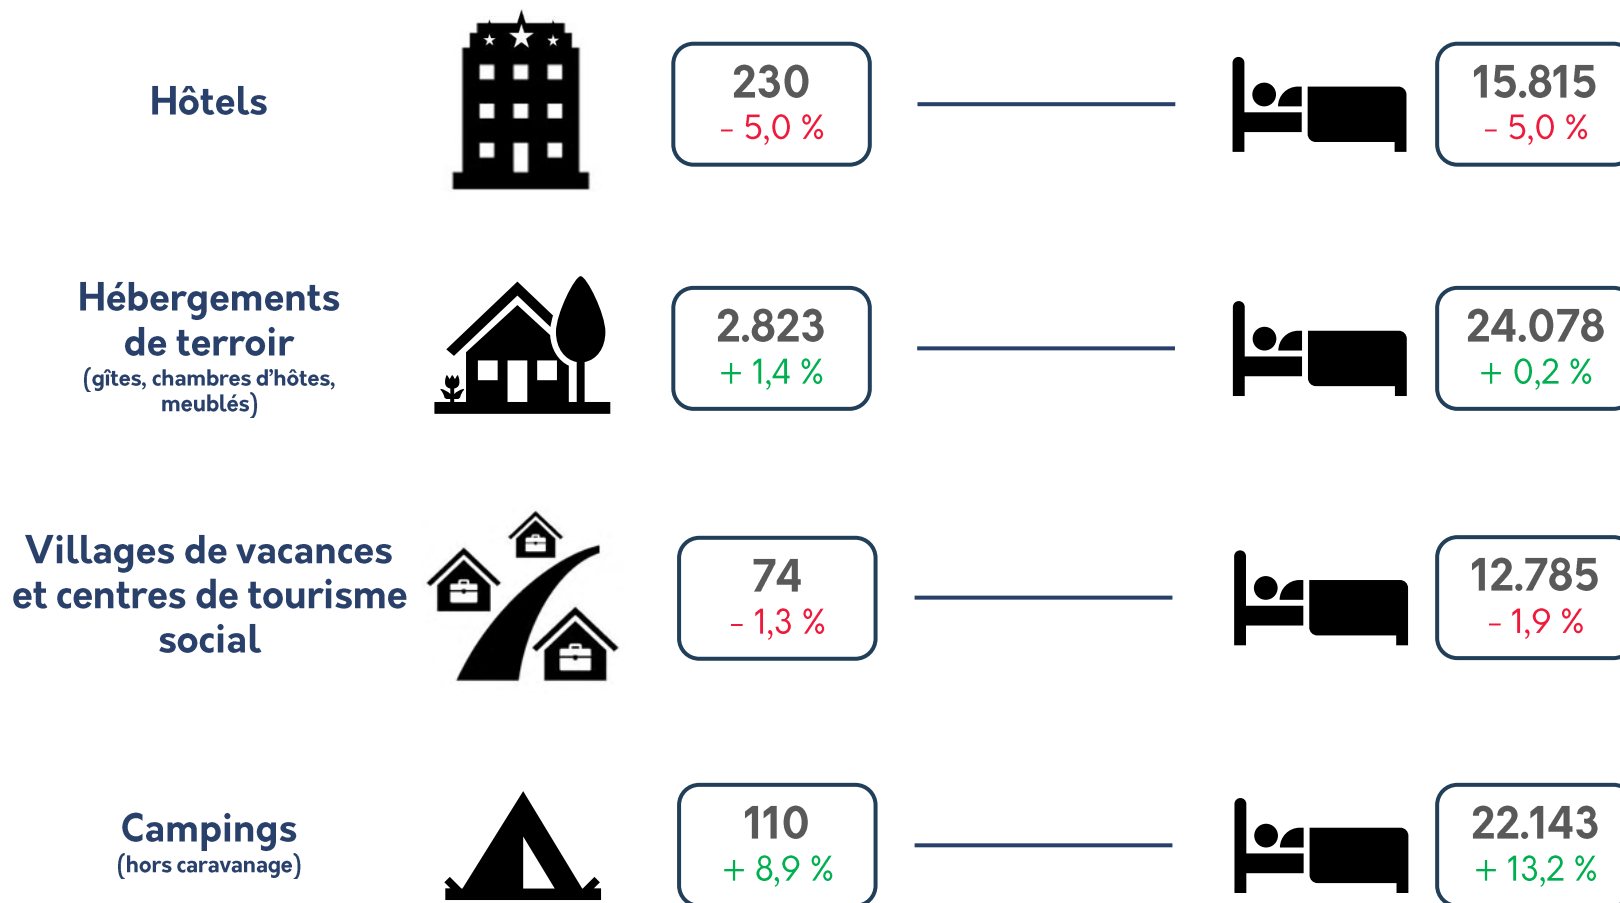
Hôtels

230
- 5,0 %

15.815
- 5,0 %

Hébergements de terroir
(gîtes, chambres d'hôtes, meublés)

2.823
+ 1,4 %

24.078
+ 0,2 %

Villages de vacances et centres de tourisme social

74
- 1,3 %

12.785
- 1,9 %

Campings
(hors caravanage)

110
+ 8,9 %

22.143
+ 13,2 %